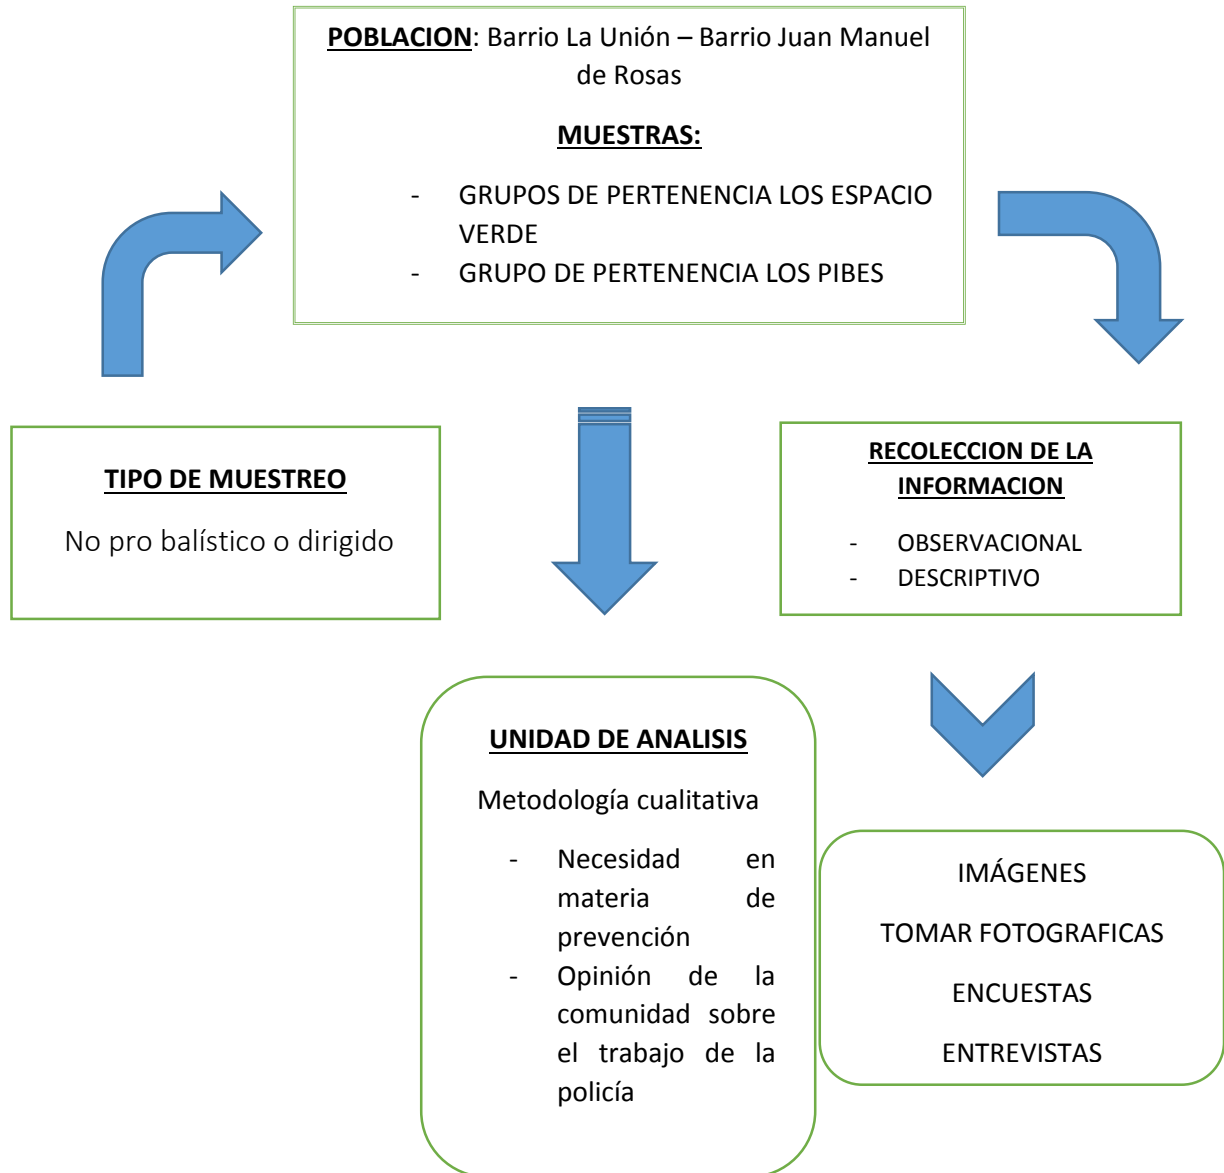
POBLACION: Barrio La Unión – Barrio Juan Manuel de Rosas

MUESTRAS:

- GRUPOS DE PERTENENCIA LOS ESPACIO VERDE
- GRUPO DE PERTENENCIA LOS PIBES

TIPO DE MUESTREO

No pro balístico o dirigido

RECOLECCION DE LA INFORMACION

- OBSERVACIONAL
- DESCRIPTIVO

UNIDAD DE ANALISIS

Metodología cualitativa

- Necesidad en materia de prevención
- Opinión de la comunidad sobre el trabajo de la policía

IMÁGENES

TOMAR FOTOGRAFICAS

ENCUESTAS

ENTREVISTAS